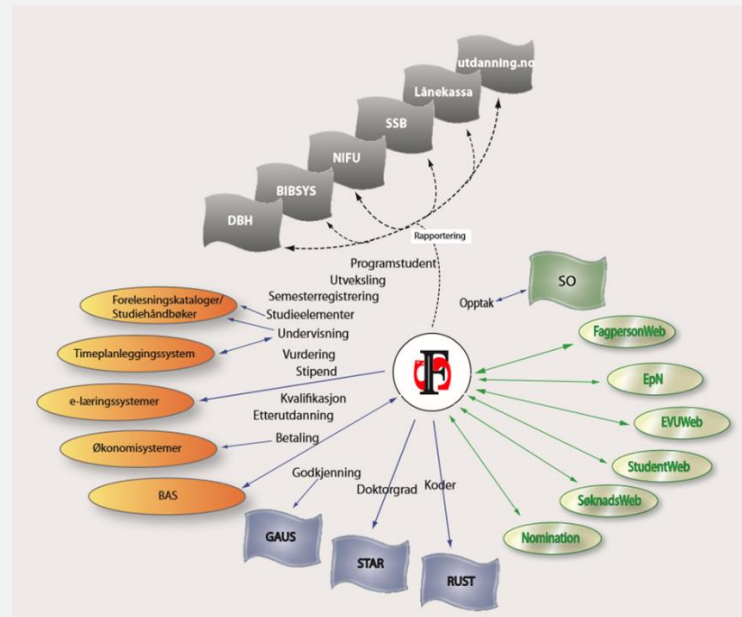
utdanning.no
Lånekassa
SSB
NIFU
BIBSYS
DBH
Rapportering
Programstudent
Utveksling
Semesterregistrering
Studieelementer
Undervisning
Vurdering
Stipend
Kvalifikasjon
Etterutdanning
Betaling
Godkjenning
Doktorgrad
Koder
Opptak
SO
Forelesningskataloger/ Studiehåndbøker
Timeplanleggingssystem
e-læringssystemer
Økonomisystemer
BAS
FS
FagpersonWeb
EpN
EVUWeb
StudentWeb
SøknadsWeb
Nomination
GAUS
STAR
RUST